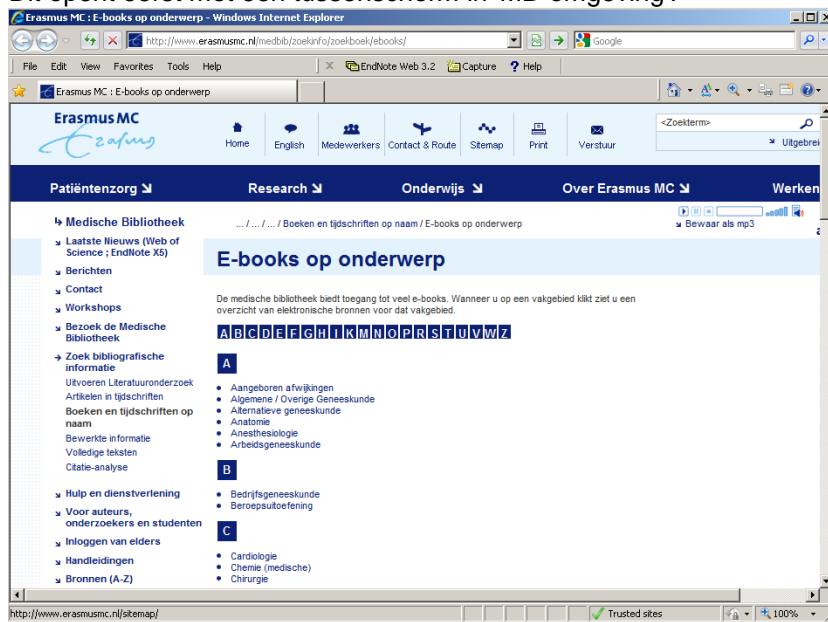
Erasmus MC : E-books op onderwerp - Windows Internet Explorer

http://www.erasmusmc.nl/medbib/zoekinfo/zoekboek/ebooks/

Google

File Edit View Favorites Tools Help

EndNote Web 3.2 Capture Help

Erasmus MC : E-books op onderwerp

Erasmus MC

Home English Medewerkers Contact & Route Sitemap Print Verstuur

<Zoekterm>

Uitgebrei

Patiëntenzorg Research Onderwijs Over Erasmus MC Werken

Medische Bibliotheek

... / ... / ... / Boeken en tijdschriften op naam / E-books op onderwerp

Bewaar als mp3

Laatste Nieuws (Web of Science ; EndNote X5)

Berichten

Contact

Workshops

Bezoek de Medische Bibliotheek

Zoek bibliografische informatie

Uitvoeren Literatuuronderzoek

Artikelen in tijdschriften

Boeken en tijdschriften op naam

Bewerkte informatie

Volledige teksten

Citatie-analyse

Hulp en dienstverlening

Voor auteurs, onderzoekers en studenten

Inloggen van elders

Handleidingen

Bronnen (A-Z)

E-books op onderwerp

De medische bibliotheek biedt toegang tot veel e-books. Wanneer u op een vakgebied klikt ziet u een overzicht van elektronische bronnen voor dat vakgebied.

A B C D E F G H I K M N O P R S T U V W Z

A

Aangeboren afwijkingen
Algemene / Overige Geneeskunde
Alternatieve geneeskunde
Anatomie
Anesthesiologie
Arbeidsgeneeskunde

B

Bedrijfsgeneeskunde
Beroepsuitoefening

C

Cardiologie
Chemie (medische)
Chirurgie

http://www.erasmusmc.nl/sitemap/

Trusted sites

100%